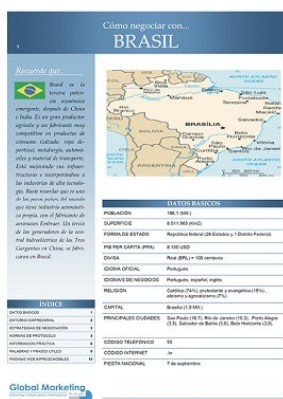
Cómo negociar con...

BRASIL

1

Recuerde que...

Brasil es la tercera potencia económica emergente, después de China e India. Es un gran productor agrícola y un fabricante muy competitivo en productos de consumo (calzado, ropa deportiva), metalurgia, automóviles y material de transporte. Está mejorando sus infraestructuras e incorporándose a las industrias de alta tecnología. Baste recordar que es uno de los pocos países del mundo que tiene industria aeronáutica propia, con el fabricante de aviones Embraer. Un tercio de los generadores de la central hidroeléctrica de las Tres Gargantas en China, se fabricaron en Brasil.

ÍNDICE

| | |
|---|---|
| DATOS BÁSICOS | 1 |
| ENTORNO EMPRESARIAL | 2 |
| ESTRATEGIAS DE NEGOCIACIÓN | 3 |
| NORMAS DE PROTOCOLO | 4 |
| INFORMACIÓN PRÁCTICA | 5 |
| PALABRAS Y FRASES ÚTILES | 6 |
| PÁGINAS WEB IMPRESCINDIBLES | 6 |

Global Marketing

NORTH ATLANTIC OCEAN
São Luís
Fortaleza
Manaus
Recife
BRAZIL
BOLIVIA
BRASÍLIA
Goiânia
Belo Horizonte
Salvador
Vitória
São Paulo
Rio de Janeiro
PARAGUAY
Curitiba
Porto Alegre
SOUTH ATLANTIC OCEAN

DATOS BÁSICOS

| | |
|---|---|
| POBLACIÓN | 186.1 (Mill.) |
| SUPERFICIE | 8.511.965 (Km2) |
| FORMA DE ESTADO | República federal (26 Estados y 1 Distrito Federal) |
| PIB PER CÁPITA (PPA) | 8.100 USD |
| DIVISA | Real (BRL) = 100 centavos |
| IDIOMA OFICIAL | Portugués |
| IDIOMAS DE NEGOCIOS | Portugués, español, inglés. |
| RELIGIÓN | Católica (74%), protestante y evangélica (15%), ateísmo y agnosticismo (7%) |
| CAPITAL | Brasilia (1.8 Mill.) |
| PRINCIPALES CIUDADES | Sao Paulo (18,7), Río de Janeiro (10,3), Porto Alegre (3,5), Salvador de Bahía (3,5), Belo Horizonte (3,0). |
| CÓDIGO TELEFÓNICO | 55 |
| CÓDIGO INTERNET | .br |
| FIESTA NACIONAL | 7 de septiembre |